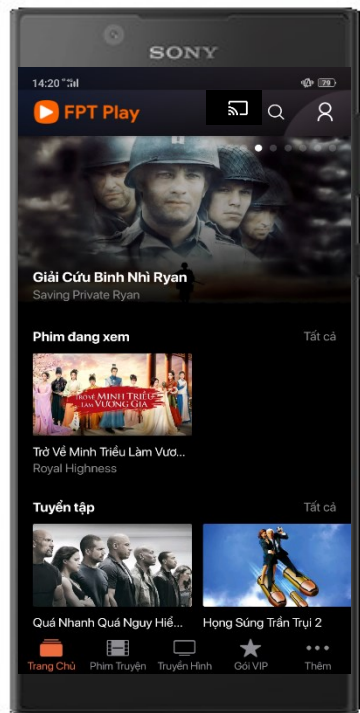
SONY

14:20

79

FPT Play

Giải Cứu Binh Nhì Ryan
Saving Private Ryan

Phim đang xem
Tất cả

TRỞ VỀ MINH TRIỀU LÀM VƯƠNG GIA

Trở Về Minh Triều Làm Vươ...
Royal Highness

Tuyển tập
Tất cả

Quá Nhanh Quá Nguy Hiể...
Họng Súng Trần Trụi 2

Trang Chủ
Phim Truyện
Truyền Hình
Gói VIP
Thêm